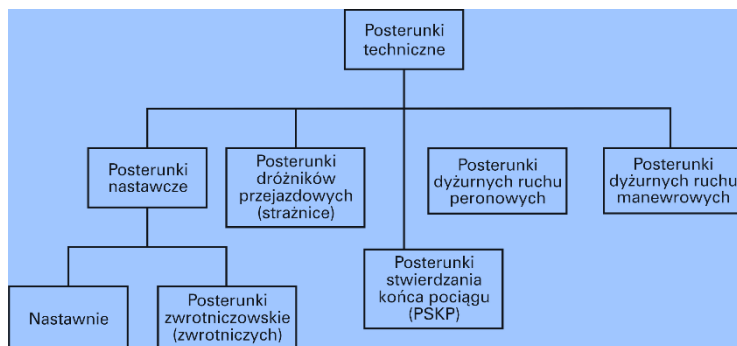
Posterunki techniczne

Posterunki nastawcze

Posterunki dróżników przejazdowych (strażnice)

Posterunki dyżurnych ruchu peronowych

Posterunki dyżurnych ruchu manewrowych

Posterunki stwierdzania końca pociągu (PSKP)

Nastawnie

Posterunki zwrotniczowskie (zwrotniczych)